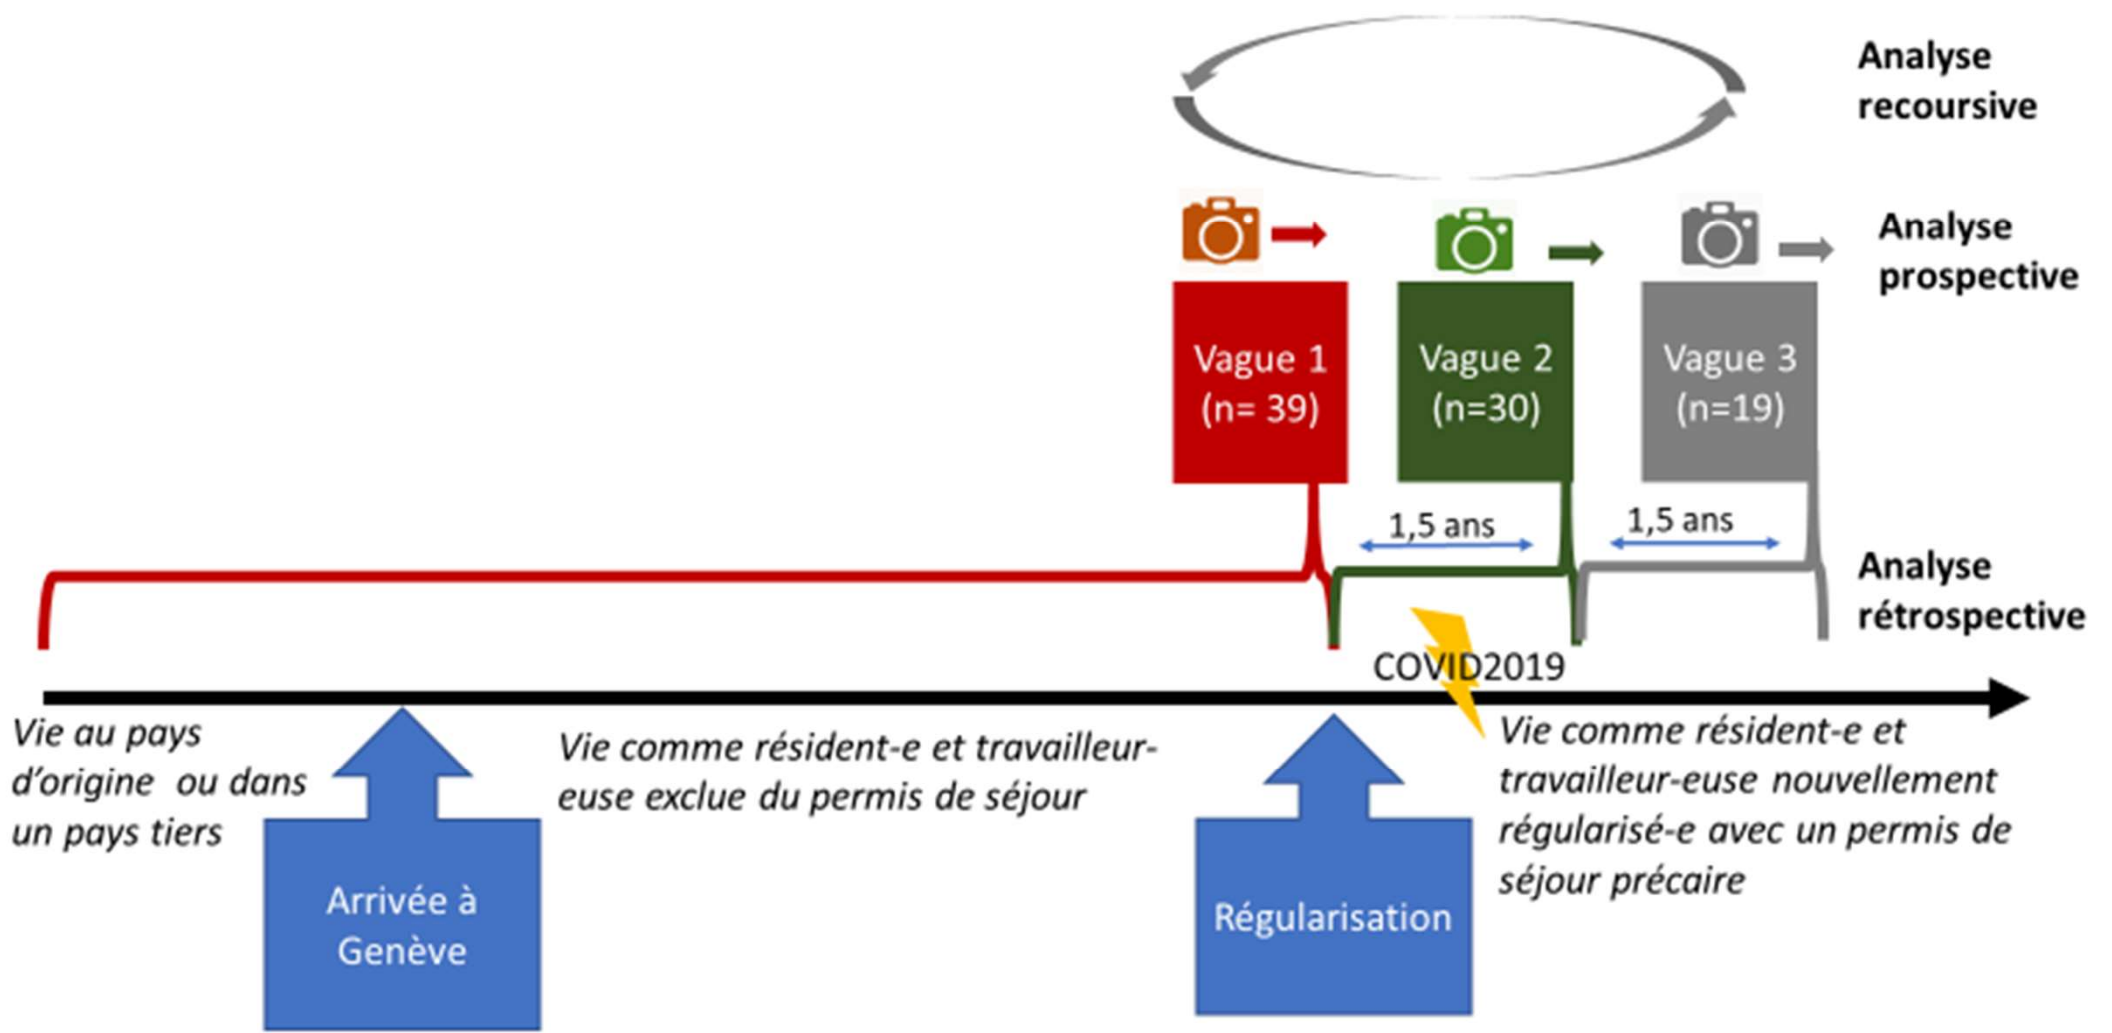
Analyse recoursive

Analyse prospective

Vague 1 (n= 39)

Vague 2 (n=30)

Vague 3 (n=19)

1,5 ans

1,5 ans

Analyse rétrospective

COVID2019

Vie au pays d'origine ou dans un pays tiers

Arrivée à Genève

Vie comme résident-e et travailleur-euse exclue du permis de séjour

Régularisation

Vie comme résident-e et travailleur-euse nouvellement régularisé-e avec un permis de séjour précaire